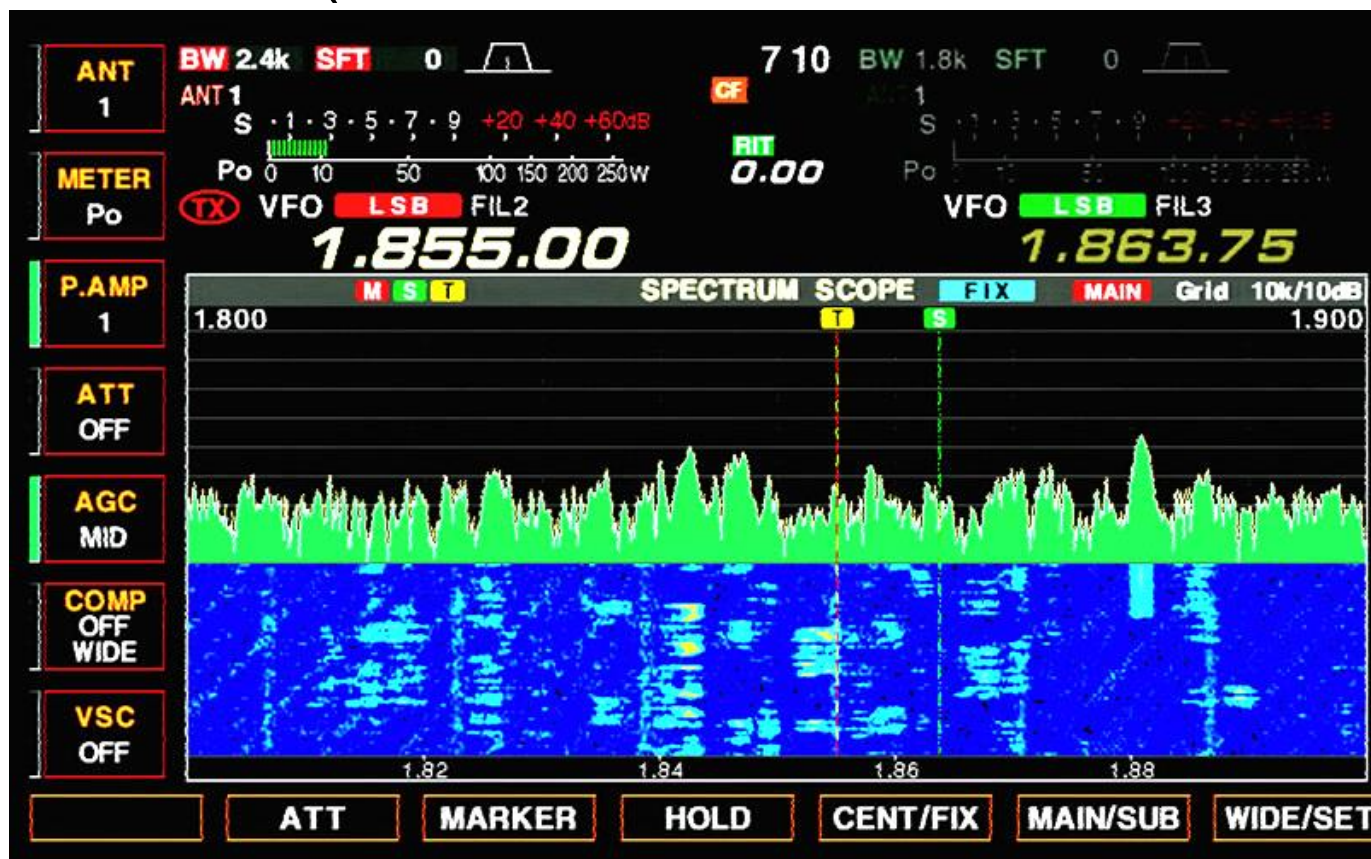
ANT
1

METER
Po

P.AMP
1

ATT
OFF

AGC
MID

COMP
OFF
WIDE

VSC
OFF

BW 2.4k SFT 0

ANT 1

S · 1 · 3 · 5 · 7 · 9 +20 +40 +60dB

Po 0 10 50 100 150 200 250W

TX VFO LSB FIL2

1.855.00

7 10

CF

RIT
0.00

BW 1.8k SFT 0

ANT 1

S · 1 · 3 · 5 · 7 · 9 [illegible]

Po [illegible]

VFO LSB FIL3

1.863.75

M S T SPECTRUM SCOPE FIX MAIN Grid 10k/10dB

1.800 T S 1.900

1.82 1.84 1.86 1.88

ATT MARKER HOLD CENT/FIX MAIN/SUB WIDE/SET